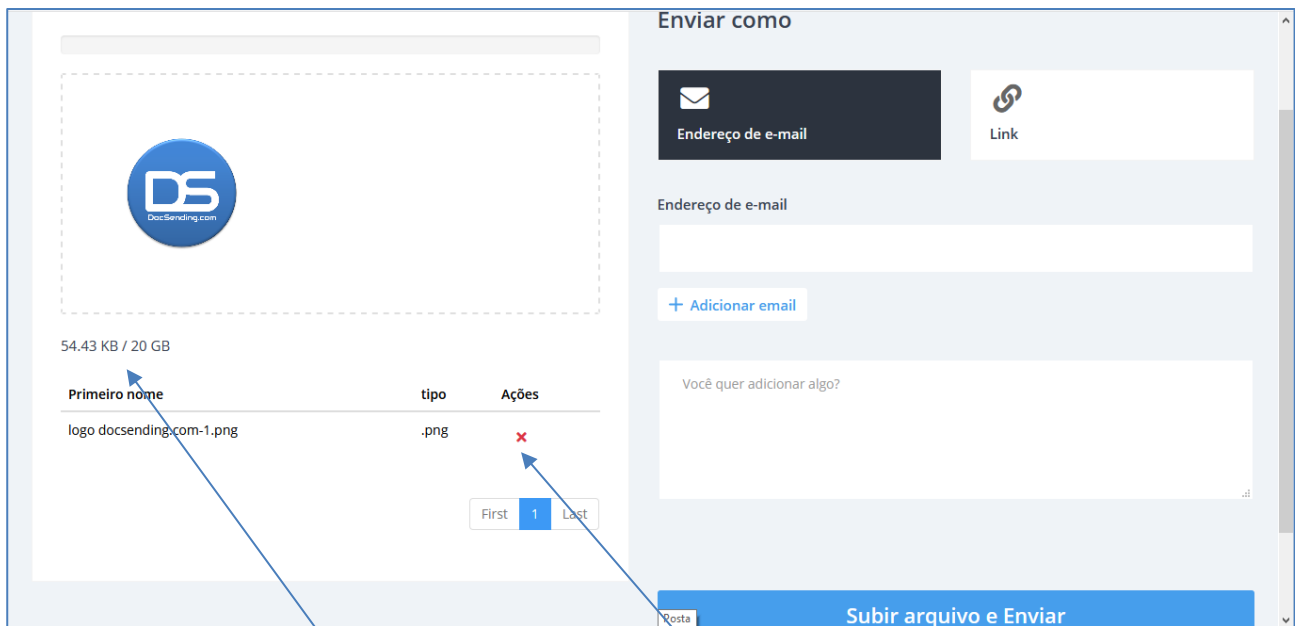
DS
DocSending.com

54.43 KB / 20 GB

| Primeiro nome | tipo | Ações |
|---|---|---|
| logo docsending.com-1.png | .png | × |

First 1 Last

Enviar como

Endereço de e-mail

Link

Endereço de e-mail

+ Adicionar email

Você quer adicionar algo?

Posta

Subir arquivo e Enviar